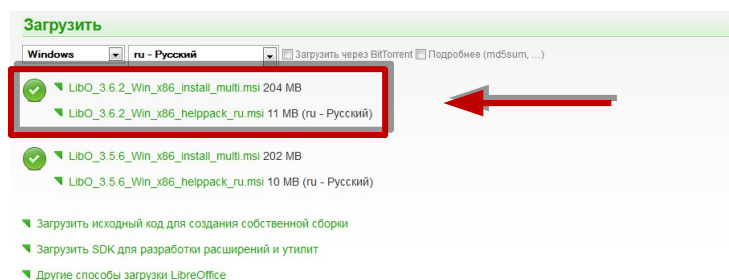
Загрузить

Windows ▾ ru - Русский ▾ Загрузить через BitTorrent Подробнее (md5sum, ...)

LibO_3.6.2_Win_x86_install_multi.msi 204 MB

LibO_3.6.2_Win_x86_helppack_ru.msi 11 MB (ru - Русский)

LibO_3.5.6_Win_x86_install_multi.msi 202 MB

LibO_3.5.6_Win_x86_helppack_ru.msi 10 MB (ru - Русский)

Загрузить исходный код для создания собственной сборки

Загрузить SDK для разработки расширений и утилит

Другие способы загрузки LibreOffice